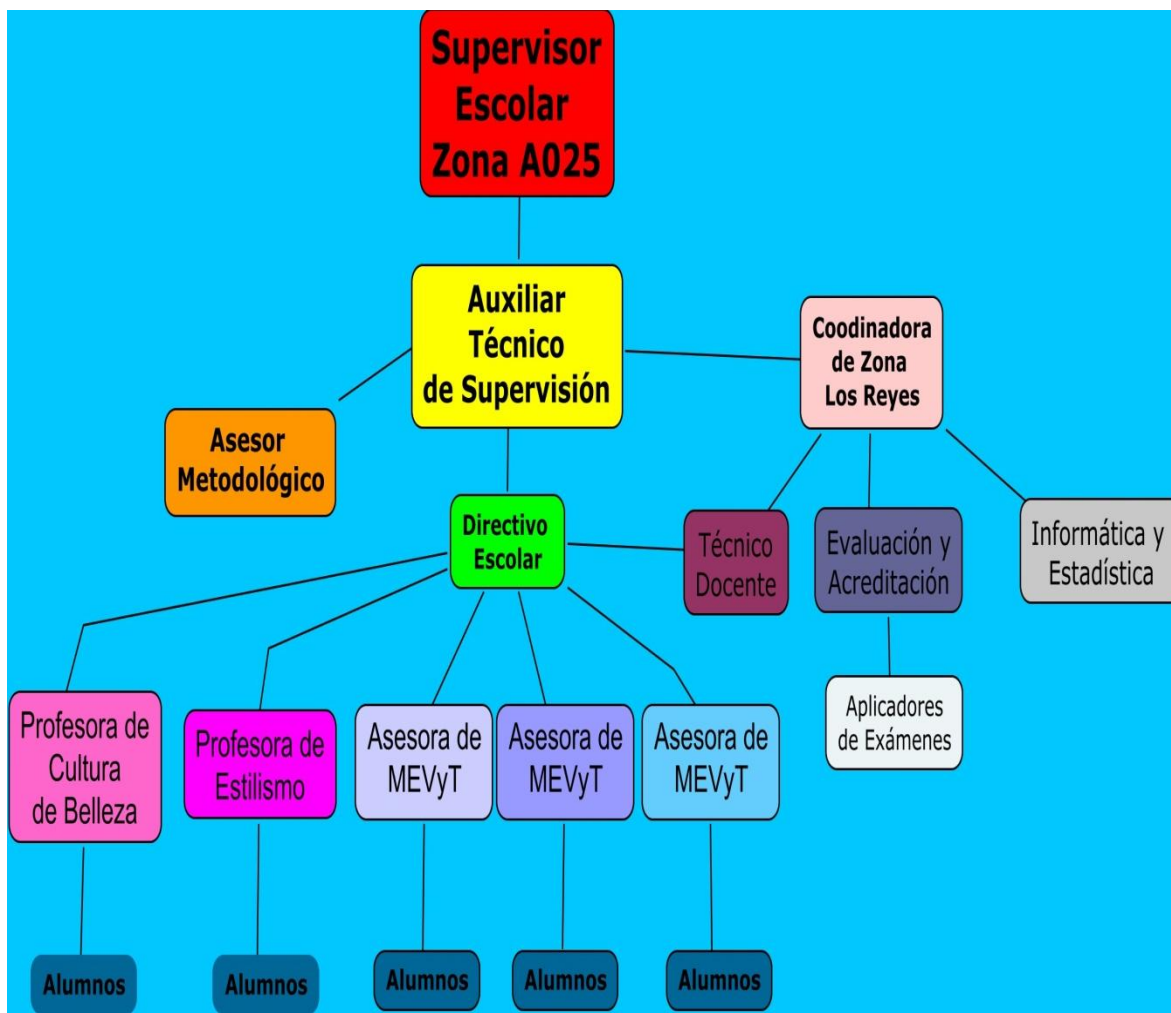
Supervisor Escolar Zona A025

Auxiliar Técnico de Supervisión

Coodinadora de Zona Los Reyes

Asesor Metodológico

Directivo Escolar

Técnico Docente

Evaluación y Acreditación

Informática y Estadística

Aplicadores de Exámenes

Profesora de Cultura de Belleza

Profesora de Estilismo

Asesora de MEVyT

Asesora de MEVyT

Asesora de MEVyT

Alumnos

Alumnos

Alumnos

Alumnos

Alumnos